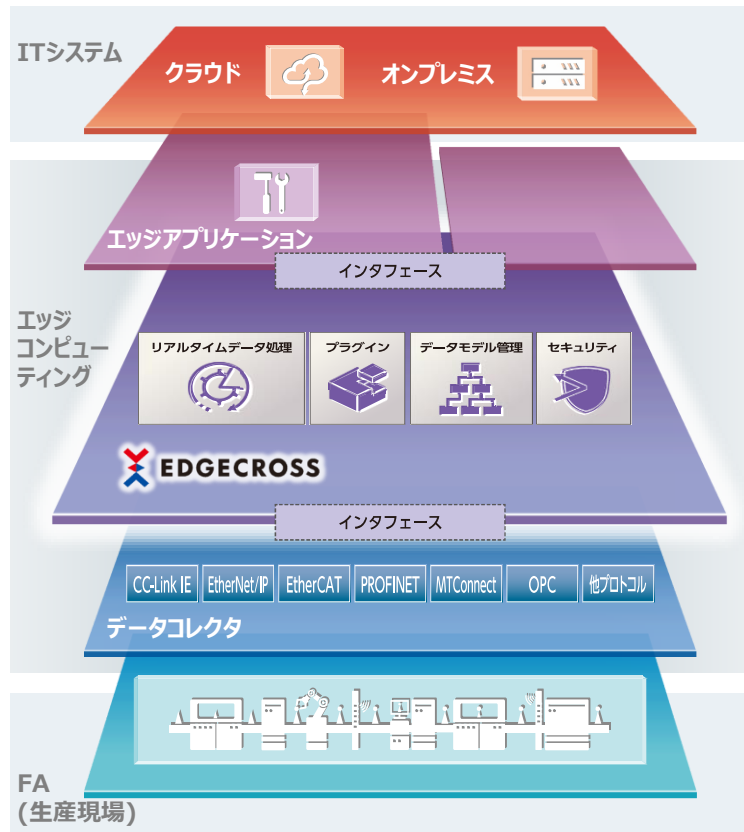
ITシステム

クラウド

オンプレミス

エッジアプリケーション

インタフェース

エッジコンピューティング

リアルタイムデータ処理

プラグイン

データモデル管理

セキュリティ

EDGECROSS

インタフェース

CC-Link IE

EtherNet/IP

EtherCAT

PROFINET

MTConnect

OPC

他プロトコル

データコレクタ

FA
(生産現場)